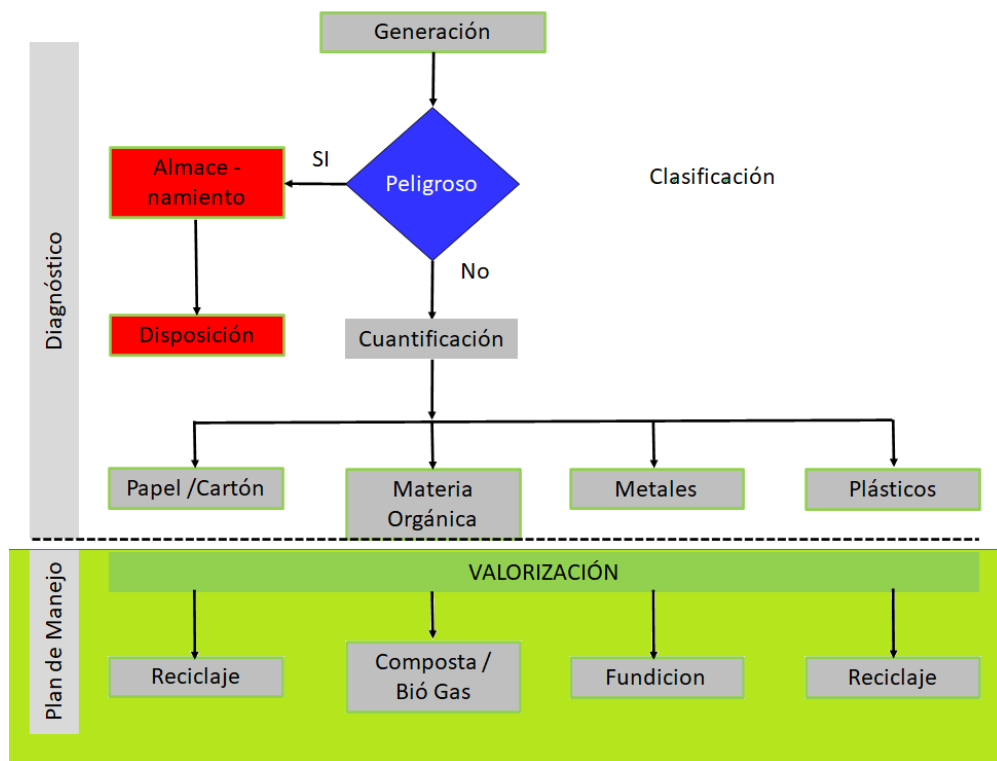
Diagnóstico

Generación

SI

Almace - namiento

Peligroso

Clasificación

No

Disposición

Cuantificación

Papel /Cartón

Materia Orgánica

Metales

Plásticos

Plan de Manejo

VALORIZACIÓN

Reciclaje

Composta / Bió Gas

Fundicion

Reciclaje